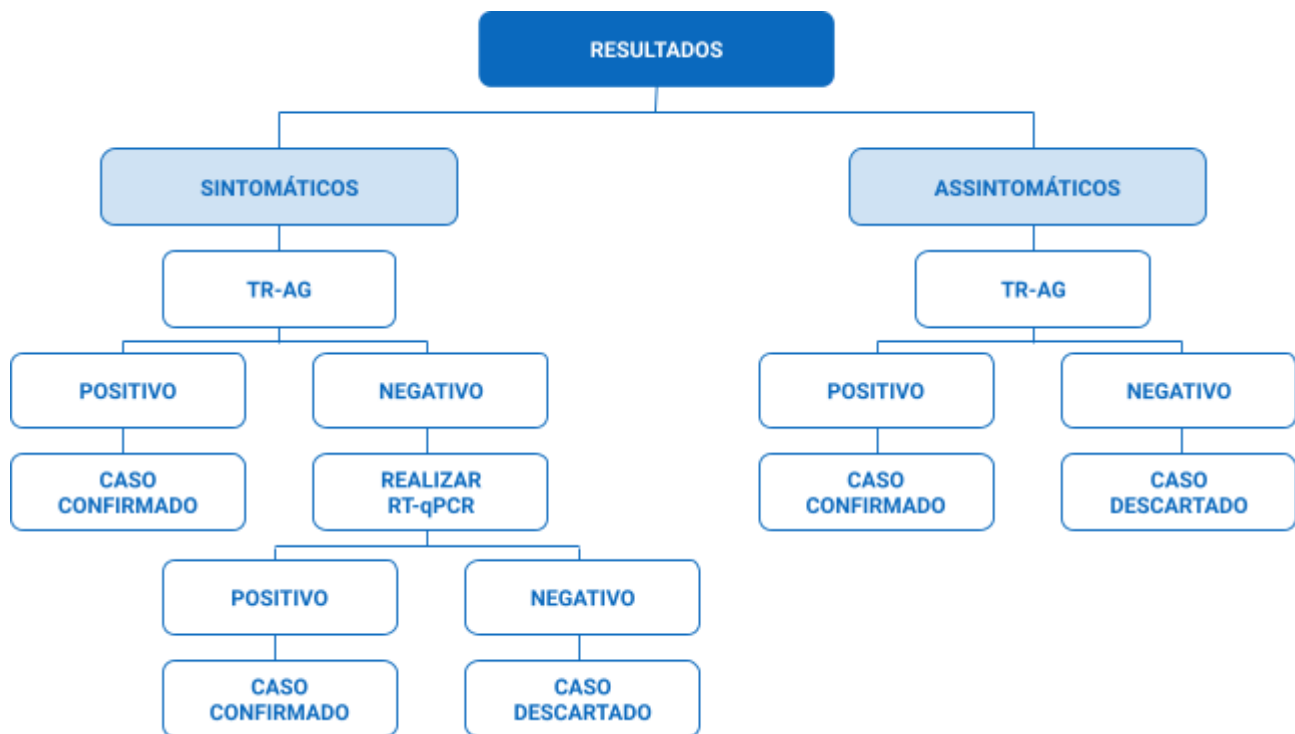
RESULTADOS

SINTOMÁTICOS

TR-AG

POSITIVO

CASO CONFIRMADO

NEGATIVO

REALIZAR RT-qPCR

POSITIVO

CASO CONFIRMADO

NEGATIVO

CASO DESCARTADO

ASSINTOMÁTICOS

TR-AG

POSITIVO

CASO CONFIRMADO

NEGATIVO

CASO DESCARTADO